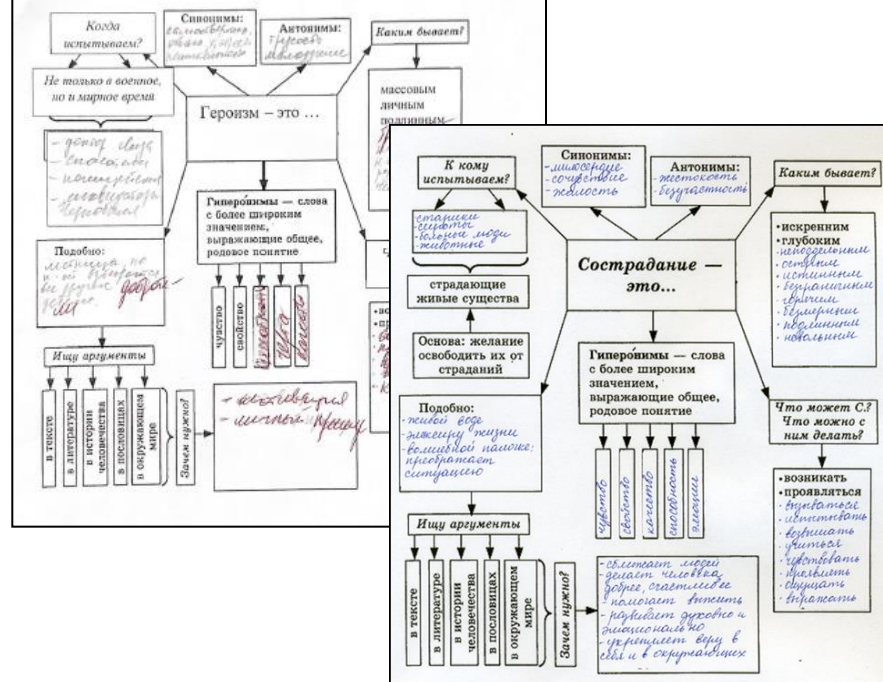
Когда испытываем?

Синонимы:
самоотверженность, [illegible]

Антонимы:
трусость, малодушие

Каким бывает?

Не только в военное, но и мирное время

массовым
личным
подлинным

Героизм – это ...

- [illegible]
- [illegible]
- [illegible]
- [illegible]

Гиперонимы — слова с более широким значением, выражающие общее, родовое понятие

Подобно:
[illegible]

чувство
свойство
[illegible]
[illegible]
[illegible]

Ищу аргументы

в тексте
в литературе
в истории человечества
в пословицах
в окружающем мире

Зачем нужно?

- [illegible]
- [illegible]

К кому испытываем?

- старики
- сироты
- больные люди
- животные

Синонимы:
- милосердие
- сочувствие
- жалость

Антонимы:
- жестокость
- безучастность

Каким бывает?

страдающие живые существа

Сострадание — это...

• искренним
• глубоким
- неподдельным
- сердечным
- истинным
- безграничным
- горячим
- безмерным
- подлинным
- показным

Основа: желание освободить их от страданий

Гиперонимы — слова с более широким значением, выражающие общее, родовое понятие

Подобно:
- живой воде
- эликсиру жизни
- волшебной палочке: преображает ситуацию

чувство
свойство
качество
способность
эмоция

Что может С.? Что можно с ним делать?

• возникать
• проявляться
- вызываться
- испытывать
- возникать
- учиться
- чувствовать
- проявлять
- ощущать
- выражать

Ищу аргументы

в тексте
в литературе
в истории человечества
в пословицах
в окружающем мире

Зачем нужно?

- сближает людей
- делает человека добрее, счастливее
- помогает выжить
- развивает духовно и эмоционально
- укрепляет веру в себя и в окружающих